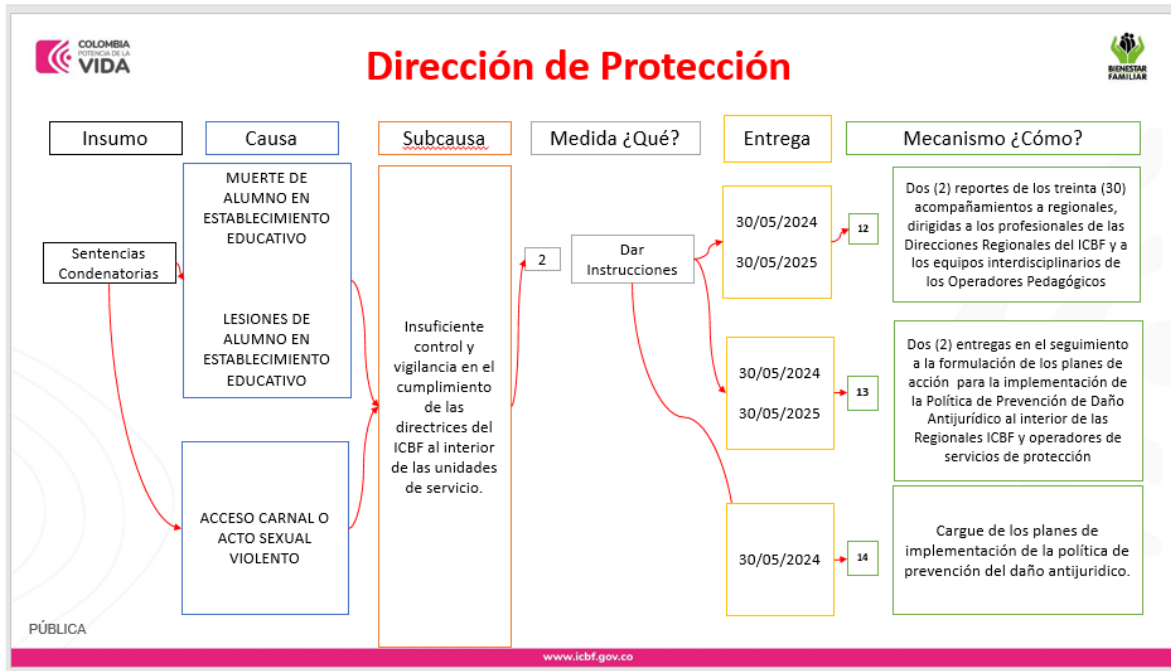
COLOMBIA POTENCIA DE LA VIDA

Dirección de Protección

BIENESTAR FAMILIAR

Insumo

Causa

Subcausa

Medida ¿Qué?

Entrega

Mecanismo ¿Cómo?

Sentencias Condenatorias

MUERTE DE ALUMNO EN ESTABLECIMIENTO EDUCATIVO

LESIONES DE ALUMNO EN ESTABLECIMIENTO EDUCATIVO

ACCESO CARNAL O ACTO SEXUAL VIOLENTO

Insuficiente control y vigilancia en el cumplimiento de las directrices del ICBF al interior de las unidades de servicio.

2

Dar Instrucciones

30/05/2024

30/05/2025

12

Dos (2) reportes de los treinta (30) acompañamientos a regionales, dirigidas a los profesionales de las Direcciones Regionales del ICBF y a los equipos interdisciplinarios de los Operadores Pedagógicos

30/05/2024

30/05/2025

13

Dos (2) entregas en el seguimiento a la formulación de los planes de acción para la implementación de la Política de Prevención de Daño Antijurídico al interior de las Regionales ICBF y operadores de servicios de protección

30/05/2024

14

Cargue de los planes de implementación de la política de prevención del daño antijuridico.

PÚBLICA

www.icbf.gov.co